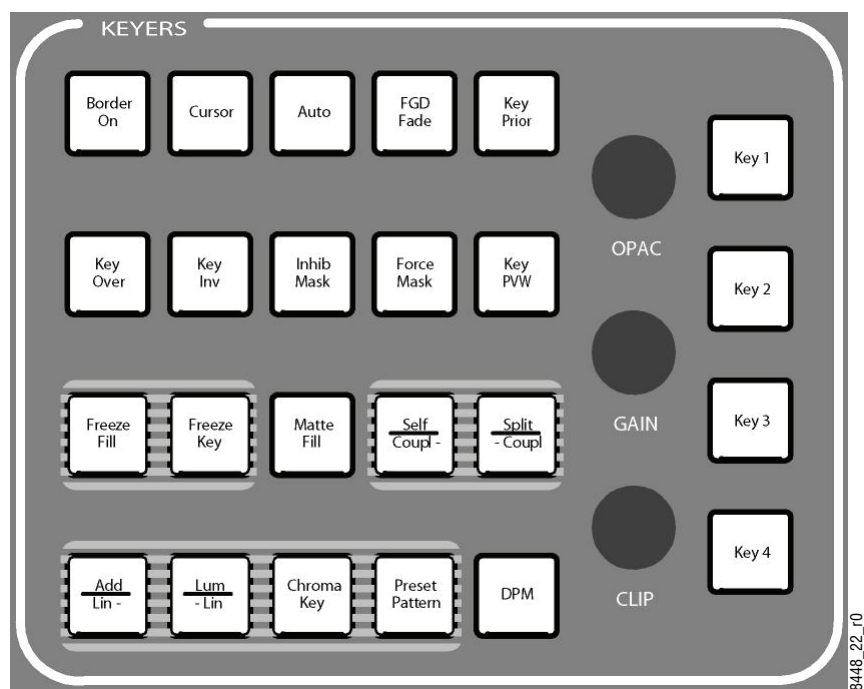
KEYERS

Border On

Cursor

Auto

FGD Fade

Key Prior

Key 1

OPAC

Key Over

Key Inv

Inhib Mask

Force Mask

Key PVW

Key 2

GAIN

Freeze Fill

Freeze Key

Matte Fill

Self
Coupl -

Split
- Coupl

Key 3

CLIP

Add
Lin -

Lum
- Lin

Chroma Key

Preset Pattern

DPM

Key 4

8448_22_r0